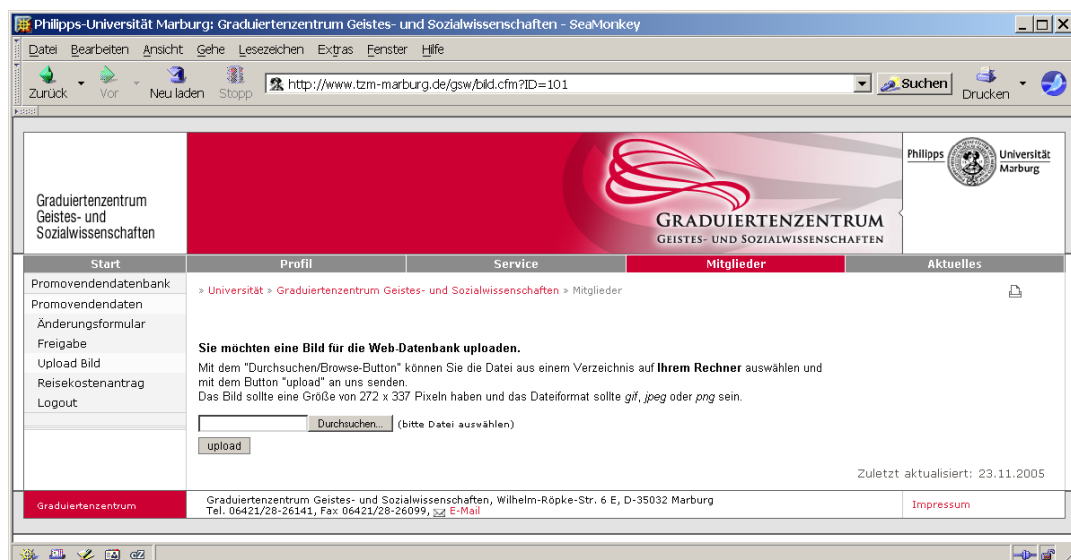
Philipps-Universität Marburg: Graduiertenzentrum Geistes- und Sozialwissenschaften - SeaMonkey

Datei Bearbeiten Ansicht Gehe Lesezeichen Extras Fenster Hilfe

Zurück Vor Neu laden Stopp http://www.tzm-marburg.de/gsw/bild.cfm?ID=101 Suchen Drucken

Graduiertenzentrum Geistes- und Sozialwissenschaften

GRADUIERTENZENTRUM GEISTES- UND SOZIALWISSENSCHAFTEN

Philipps Universität Marburg

Start | Profil | Service | Mitglieder | Aktuelles

Promovendendatenbank
Promovendendaten
Änderungsformular
Freigabe
Upload Bild
Reisekostenantrag
Logout

» Universität » Graduiertenzentrum Geistes- und Sozialwissenschaften » Mitglieder

Sie möchten eine Bild für die Web-Datenbank uploaden.

Mit dem "Durchsuchen/Browse-Button" können Sie die Datei aus einem Verzeichnis auf Ihrem Rechner auswählen und mit dem Button "upload" an uns senden.
Das Bild sollte eine Größe von 272 x 337 Pixeln haben und das Dateiformat sollte gif, jpeg oder png sein.

Durchsuchen... (bitte Datei auswählen)

upload

Zuletzt aktualisiert: 23.11.2005

Graduiertenzentrum

Graduiertenzentrum Geistes- und Sozialwissenschaften, Wilhelm-Röpke-Str. 6 E, D-35032 Marburg
Tel. 06421/28-26141, Fax 06421/28-26099, E-Mail

Impressum